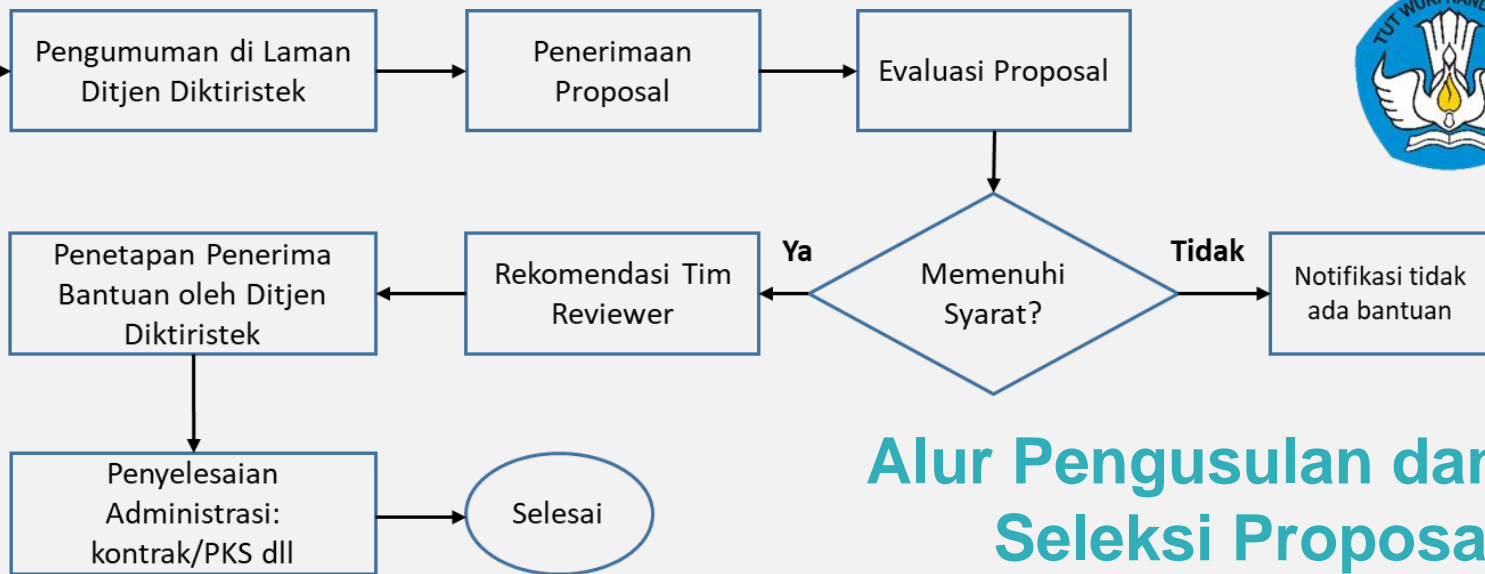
Pengumuman di Laman Ditjen Diktiristek

Penerimaan Proposal

Evaluasi Proposal

TUT WURI HAND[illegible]

Memenuhi Syarat?

Ya

Tidak

Notifikasi tidak ada bantuan

Rekomendasi Tim Reviewer

Penetapan Penerima Bantuan oleh Ditjen Diktiristek

Penyelesaian Administrasi: kontrak/PKS dll

Selesai

Alur Pengusulan dan
Seleksi Proposa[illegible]